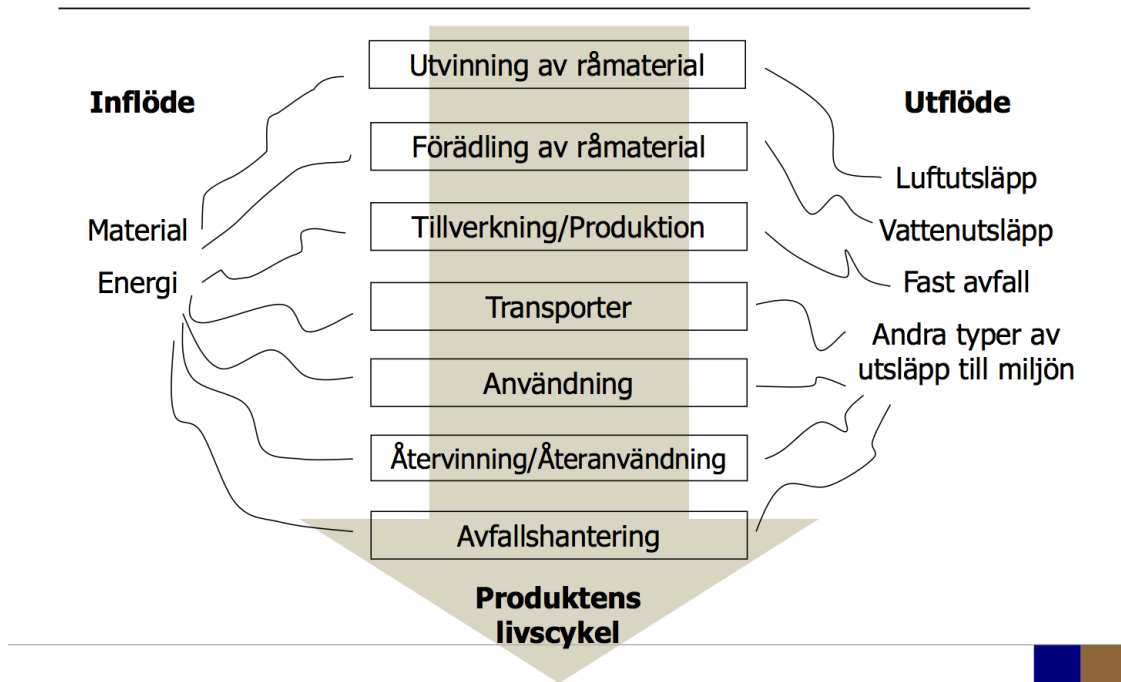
Inflöde

Material

Energi

Utvinning av råmaterial

Förädling av råmaterial

Tillverkning/Produktion

Transporter

Användning

Återvinning/Återanvändning

Avfallshantering

Produktens livscykel

Utflöde

Luftutsläpp

Vattenutsläpp

Fast avfall

Andra typer av utsläpp till miljön